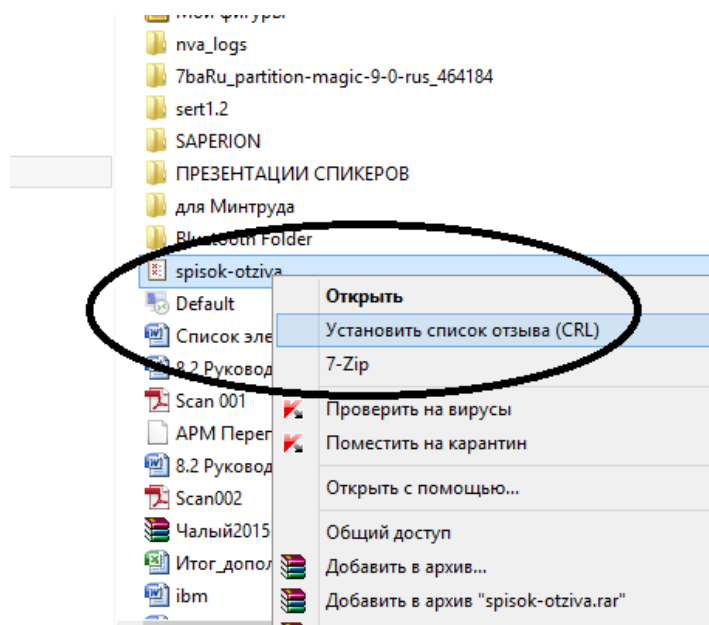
Мои фигуры
nva_logs
7baRu_partition-magic-9-0-rus_464184
sert1.2
SAPERION
ПРЕЗЕНТАЦИИ СПИКЕРОВ
для Минтруда
Bluetooth Folder
spisok-otziva
Default
Список эле
8.2 Руковод
Scan 001
АРМ Перег
8.2 Руковод
Scan002
Чалый2015
Итог_допол
ibm

Открыть
Установить список отзыва (CRL)
7-Zip
Проверить на вирусы
Поместить на карантин
Открыть с помощью...
Общий доступ
Добавить в архив...
Добавить в архив "spisok-otziva.rar"